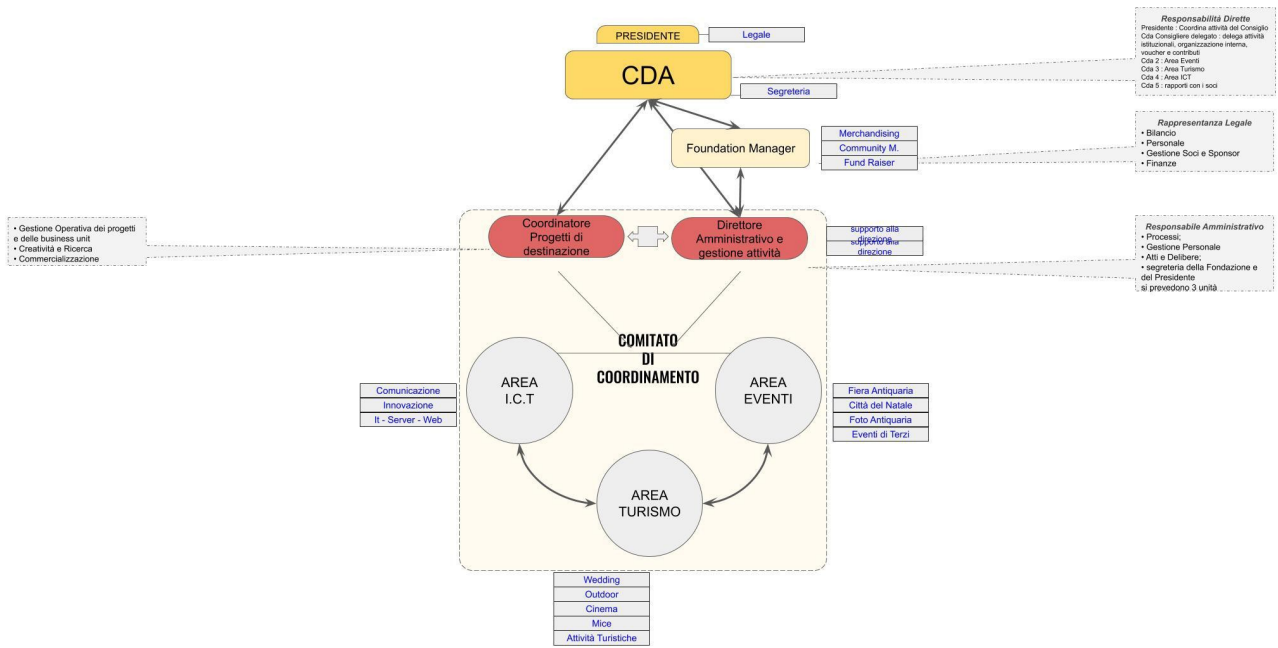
PRESIDENTE

Legale

CDA

Segreteria

Responsabilità Dirette
Presidente : Coordina attività del Consiglio
Cda Consigliere delegato : delega attività istituzionali, organizzazione interna, voucher e contributi
Cda 2 : Area Eventi
Cda 3 : Area Turismo
Cda 4 : Area ICT
Cda 5 : rapporti con i soci

Foundation Manager

Merchandising
Community M.
Fund Raiser

Rappresentanza Legale
• Bilancio
• Personale
• Gestione Soci e Sponsor
• Finanze

• Gestione Operativa dei progetti e delle business unit
• Creatività e Ricerca
• Commercializzazione

Coordinatore Progetti di destinazione

Direttore Amministrativo e gestione attività

supporto alla direzione
supporto alla direzione

Responsabile Amministrativo
• Processi;
• Gestione Personale
• Atti e Delibere;
• segreteria della Fondazione e del Presidente
si prevedono 3 unità

COMITATO DI COORDINAMENTO

AREA I.C.T

Comunicazione
Innovazione
It - Server - Web

AREA EVENTI

Fiera Antiquaria
Città del Natale
Foto Antiquaria
Eventi di Terzi

AREA TURISMO

Wedding
Outdoor
Cinema
Mice
Attività Turistiche